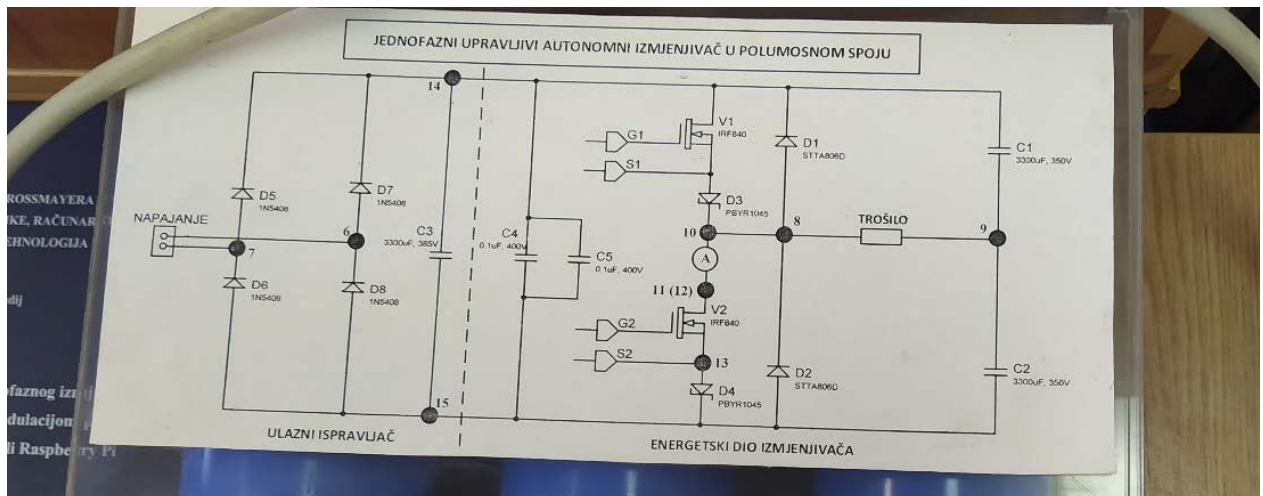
JEDNOFAZNI UPRAVLJIVI AUTONOMNI IZMJENJIVAČ U POLUMOSNOM SPOJU

NAPAJANJE

D5
1N5408

D6
1N5408

7

D7
1N5408

D8
1N5408

6

14

C3
3300uF, 385V

15

C4
0.1uF, 400V

C5
0.1uF, 400V

G1

S1

V1
IRF840

D3
PBYR1045

10

A

11 (12)

G2

S2

V2
IRF840

13

D4
PBYR1045

D1
STTA806D

8

D2
STTA806D

TROŠILO

9

C1
3300uF, 350V

C2
3300uF, 350V

ULAZNI ISPRAVLJAČ

ENERGETSKI DIO IZMJENJIVAČA

ROSSMAYERA
IKE, RAČUNAR
EHNOLOGIJA

dij

ofaznog iz
dulacijom
li Raspbe ry Pi